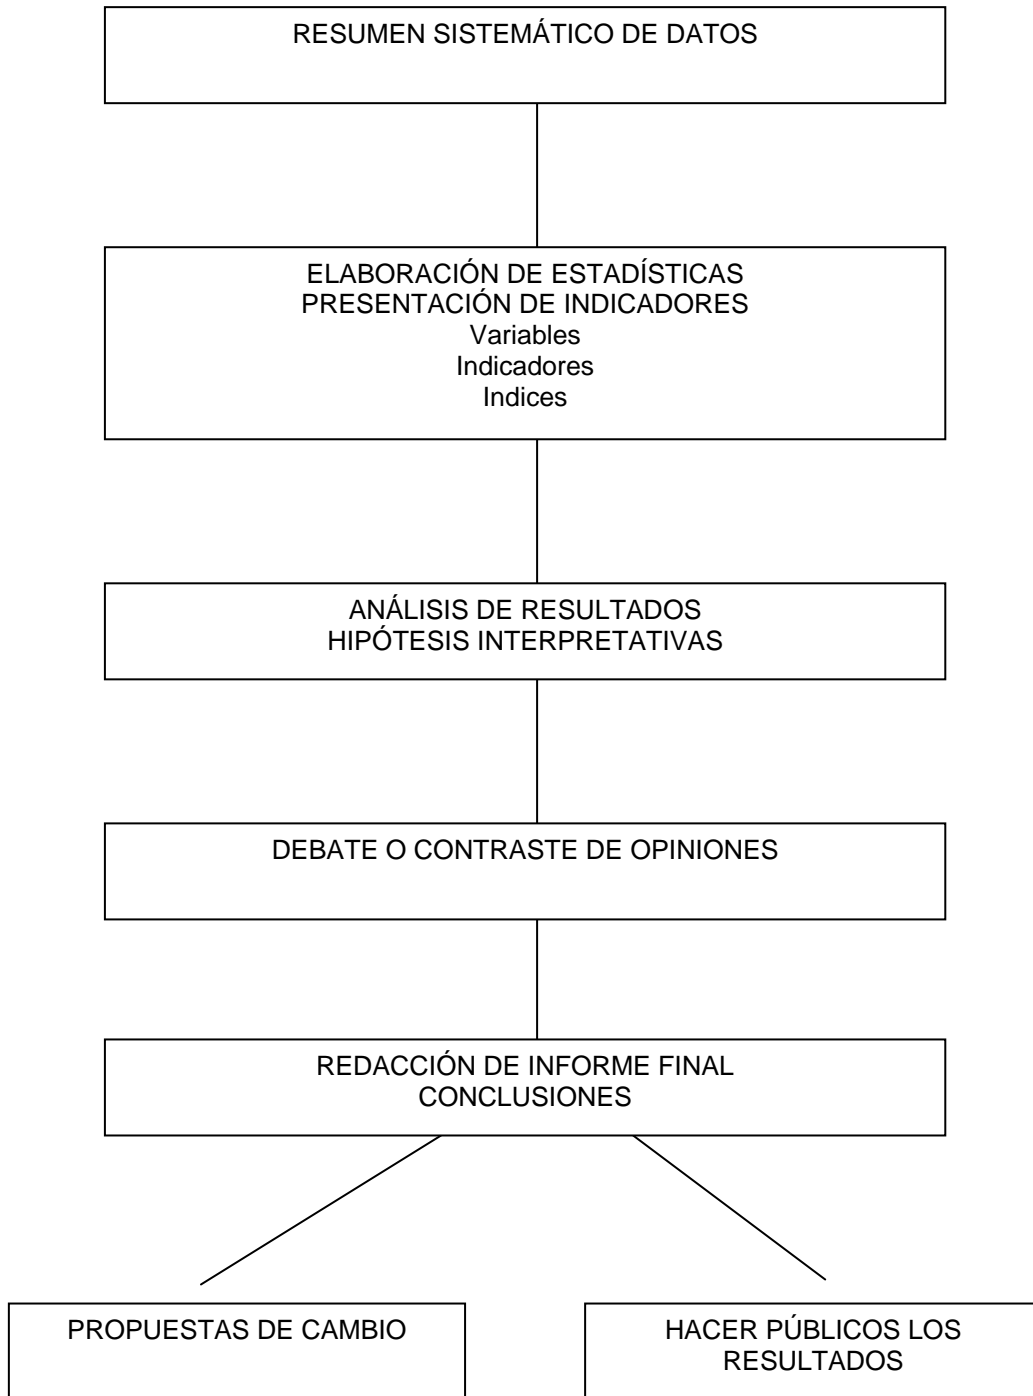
RESUMEN SISTEMÁTICO DE DATOS

ELABORACIÓN DE ESTADÍSTICAS
PRESENTACIÓN DE INDICADORES
Variables
Indicadores
Indices

ANÁLISIS DE RESULTADOS
HIPÓTESIS INTERPRETATIVAS

DEBATE O CONTRASTE DE OPINIONES

REDACCIÓN DE INFORME FINAL
CONCLUSIONES

PROPUESTAS DE CAMBIO

HACER PÚBLICOS LOS RESULTADOS